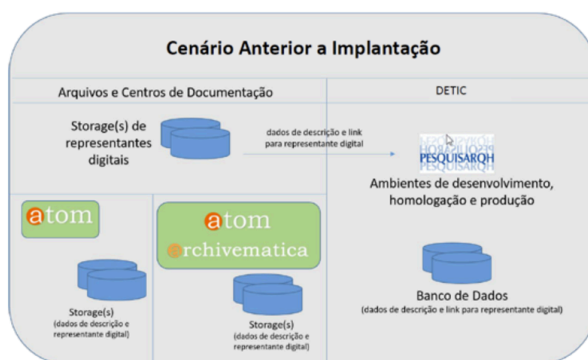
Cenário Anterior a Implantação

Arquivos e Centros de Documentação

DETIC

Storage(s) de representantes digitais

dados de descrição e link para representante digital

PESQUISARQH

Ambientes de desenvolvimento, homologação e produção

atom

atom
archivematica

Storage(s)
(dados de descrição e representante digital)

Storage(s)
(dados de descrição e representante digital)

Banco de Dados
(dados de descrição e link para representante digital)